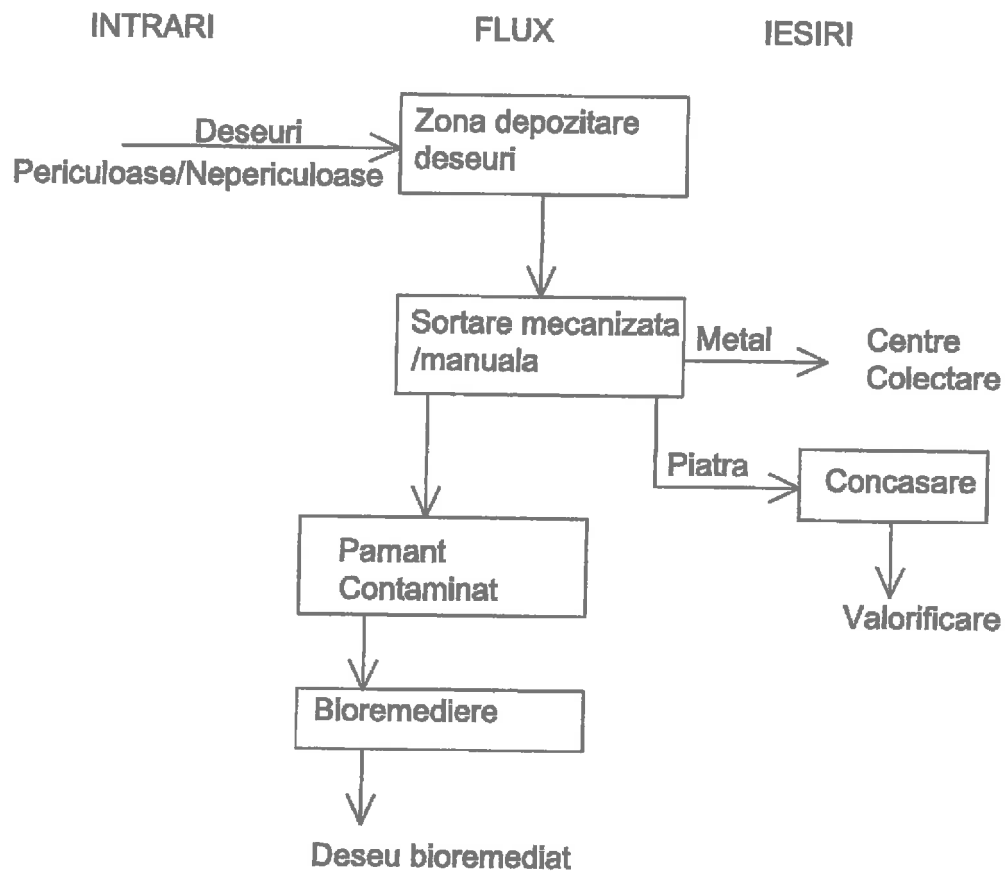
INTRARI

FLUX

IESIRI

Deseuri Periculoase/Nepericuloase

Zona depozitare deseuri

Sortare mecanizata /manuala

Metal

Centre Colectare

Piatra

Concasare

Valorificare

Pamant Contaminat

Bioremediere

Deseu bioremediat